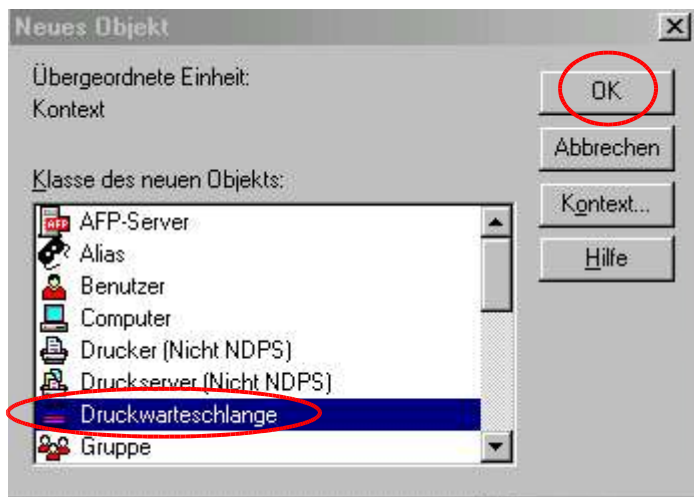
Neues Objekt

Übergeordnete Einheit:
Kontext

Klasse des neuen Objekts:

AFP-Server
Alias
Benutzer
Computer
Drucker (Nicht NDPS)
Druckserver (Nicht NDPS)
Druckwarteschlange
Gruppe

OK
Abbrechen
Kontext...
Hilfe